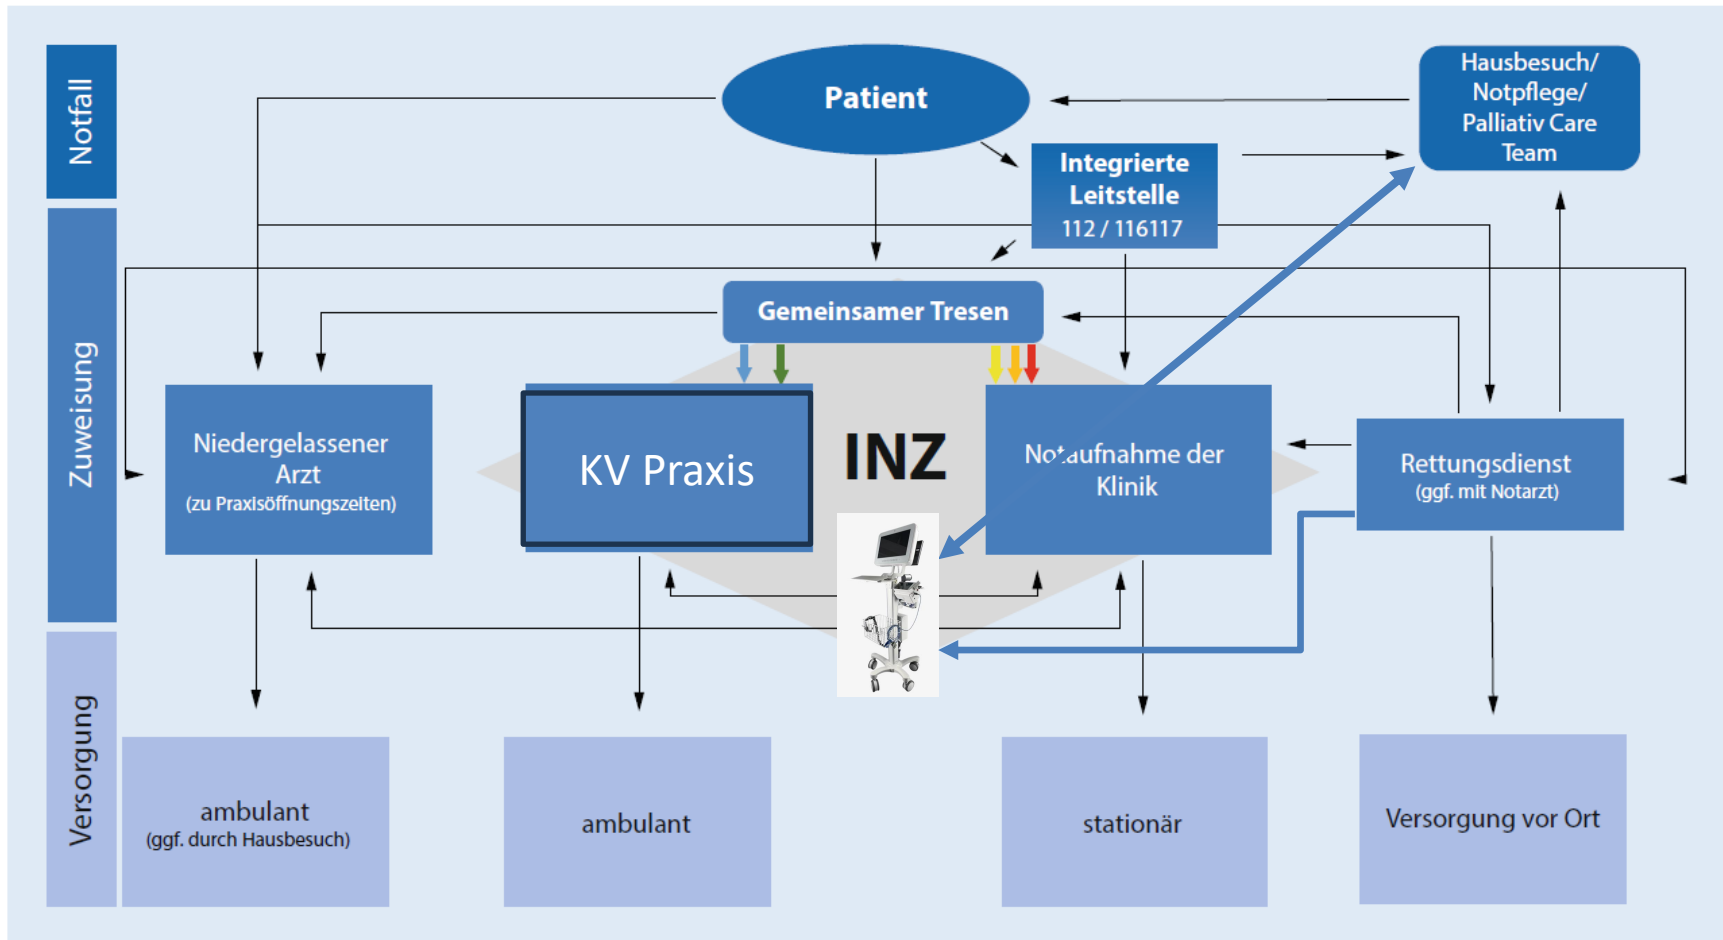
Notfall

Zuweisung

Versorgung

Patient

Hausbesuch/ Notpflege/ Palliativ Care Team

Integrierte Leitstelle
112 / 116117

Gemeinsamer Tresen

Niedergelassener Arzt
(zu Praxisöffnungszeiten)

KV Praxis

INZ

Notaufnahme der Klinik

Rettungsdienst
(ggf. mit Notarzt)

ambulant
(ggf. durch Hausbesuch)

ambulant

stationär

Versorgung vor Ort